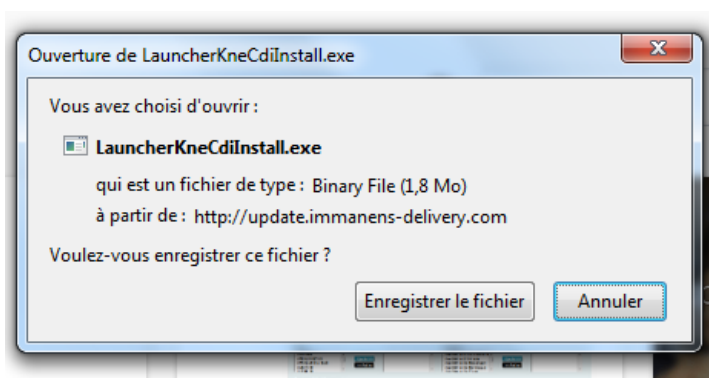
Ouverture de LauncherKneCdiInstall.exe

Vous avez choisi d'ouvrir :

LauncherKneCdiInstall.exe

qui est un fichier de type : Binary File (1,8 Mo)

à partir de : http://update.immanens-delivery.com

Voulez-vous enregistrer ce fichier ?

Enregistrer le fichier

Annuler